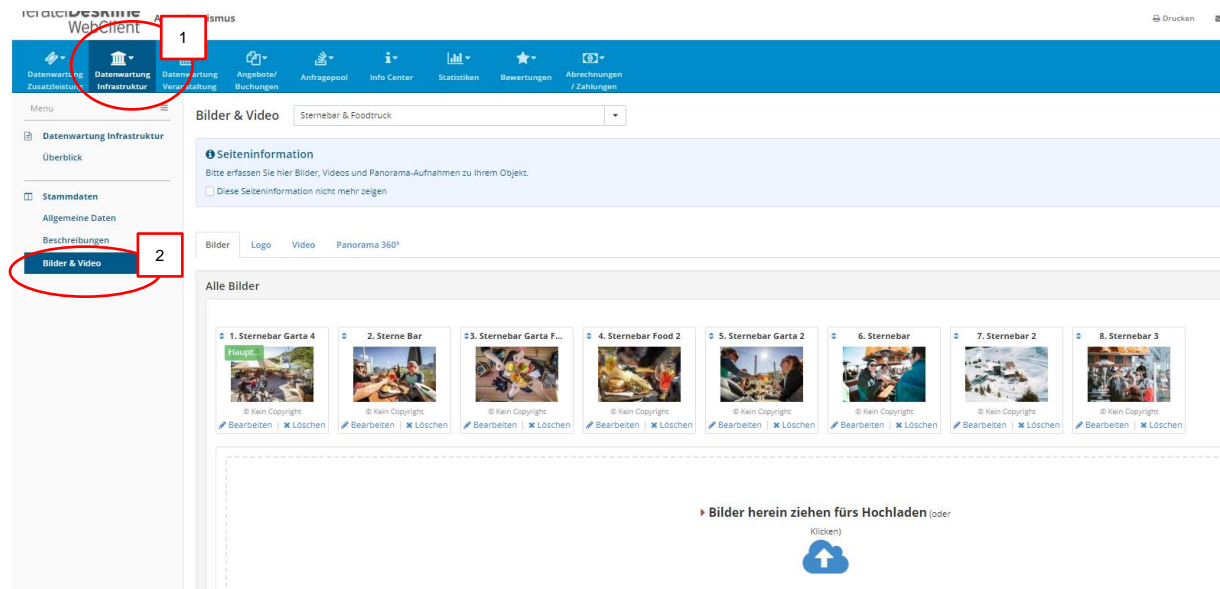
feratelDeskline WebClient A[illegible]ismus

Drucken

1

Datenwartung Zusatzleistung | Datenwartung Infrastruktur | Datenwartung Veranstaltung | Angebote/ Buchungen | Anfragepool | Info Center | Statistiken | Bewertungen | Abrechnungen / Zahlungen

Menu

Datenwartung Infrastruktur

Überblick

Stammdaten

Allgemeine Daten

Beschreibungen

Bilder & Video

2

Bilder & Video Sternebar & Foodtruck

Seiteninformation

Bitte erfassen Sie hier Bilder, Videos und Panorama-Aufnahmen zu Ihrem Objekt.

Diese Seiteninformation nicht mehr zeigen

Bilder Logo Video Panorama 360°

Alle Bilder

1. Sternebar Garta 4
Haupt...
© Kein Copyright
Bearbeiten | Löschen

2. Sterne Bar
© Kein Copyright
Bearbeiten | Löschen

3. Sternebar Garta F...
© Kein Copyright
Bearbeiten | Löschen

4. Sternebar Food 2
© Kein Copyright
Bearbeiten | Löschen

5. Sternebar Garta 2
© Kein Copyright
Bearbeiten | Löschen

6. Sternebar
© Kein Copyright
Bearbeiten | Löschen

7. Sternebar 2
© Kein Copyright
Bearbeiten | Löschen

8. Sternebar 3
© Kein Copyright
Bearbeiten | Löschen

Bilder herein ziehen fürs Hochladen (oder Klicken)